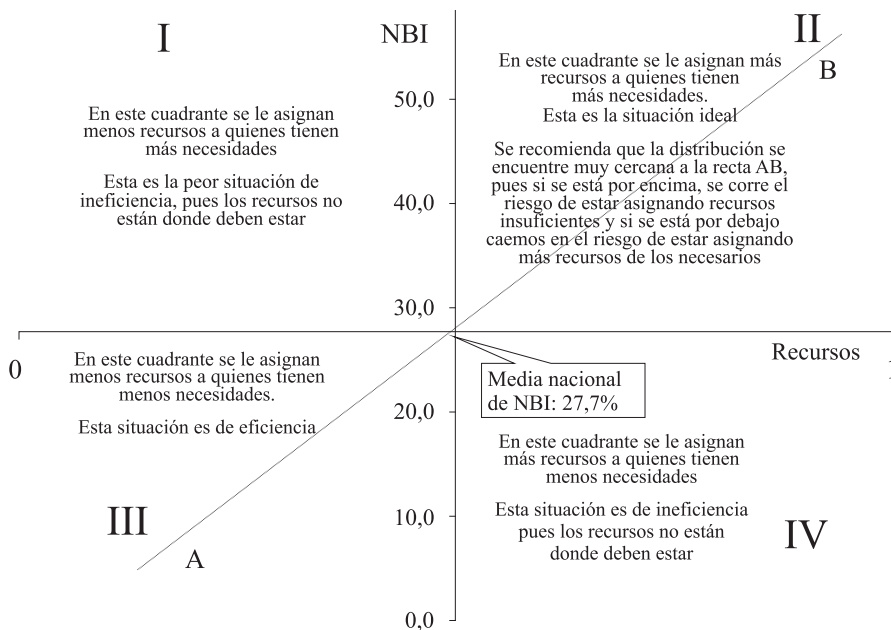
I

NBI

II

B

En este cuadrante se le asignan más recursos a quienes tienen más necesidades. Esta es la situación ideal

Se recomienda que la distribución se encuentre muy cercana a la recta AB, pues si se está por encima, se corre el riesgo de estar asignando recursos insuficientes y si se está por debajo caemos en el riesgo de estar asignando más recursos de los necesarios

En este cuadrante se le asignan menos recursos a quienes tienen más necesidades

Esta es la peor situación de ineficiencia, pues los recursos no están donde deben estar

50,0

40,0

30,0

0

Recursos

En este cuadrante se le asignan menos recursos a quienes tienen menos necesidades.

Esta situación es de eficiencia

Media nacional de NBI: 27,7%

20,0

En este cuadrante se le asignan más recursos a quienes tienen menos necesidades

Esta situación es de ineficiencia pues los recursos no están donde deben estar

III

A

10,0

IV

0,0